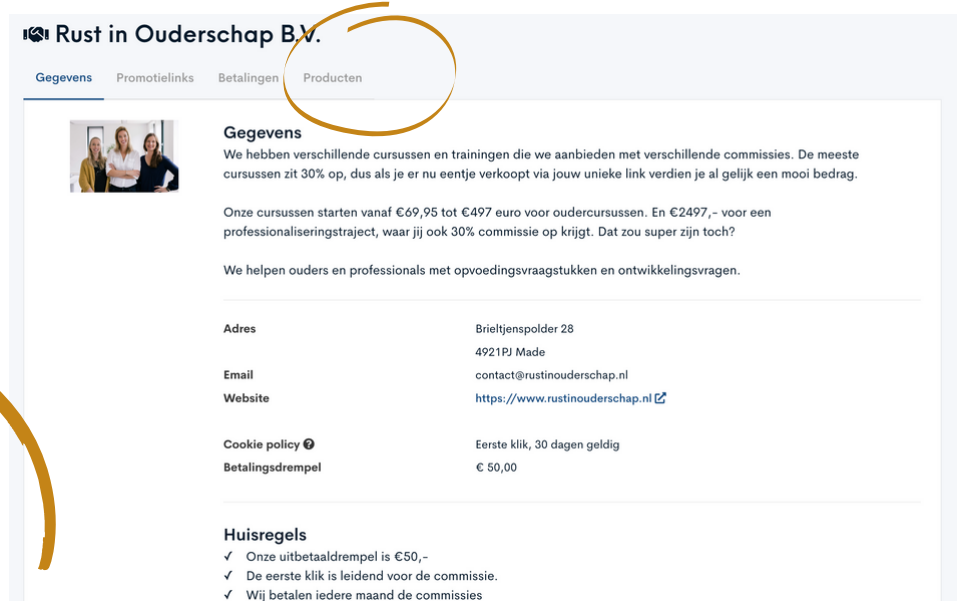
Rust in Ouderschap B.V.

Gegevens Promotielinks Betalingen Producten

Gegevens

We hebben verschillende cursussen en trainingen die we aanbieden met verschillende commissies. De meeste cursussen zit 30% op, dus als je er nu eentje verkoopt via jouw unieke link verdien je al gelijk een mooi bedrag.

Onze cursussen starten vanaf €69,95 tot €497 euro voor oudercursussen. En €2497,- voor een professionaliseringstraject, waar jij ook 30% commissie op krijgt. Dat zou super zijn toch?

We helpen ouders en professionals met opvoedingsvraagstukken en ontwikkelingsvragen.

| | |
|---|---|
| Adres | Brieltjenspolder 28 |
| | 4921PJ Made |
| Email | contact@rustinouderschap.nl |
| Website | https://www.rustinouderschap.nl |
| Cookie policy | Eerste klik, 30 dagen geldig |
| Betalingsdrempel | € 50,00 |

Huisregels

✓ Onze uitbetaaldrempel is €50,-
✓ De eerste klik is leidend voor de commissie.
✓ Wij betalen iedere maand de commissies